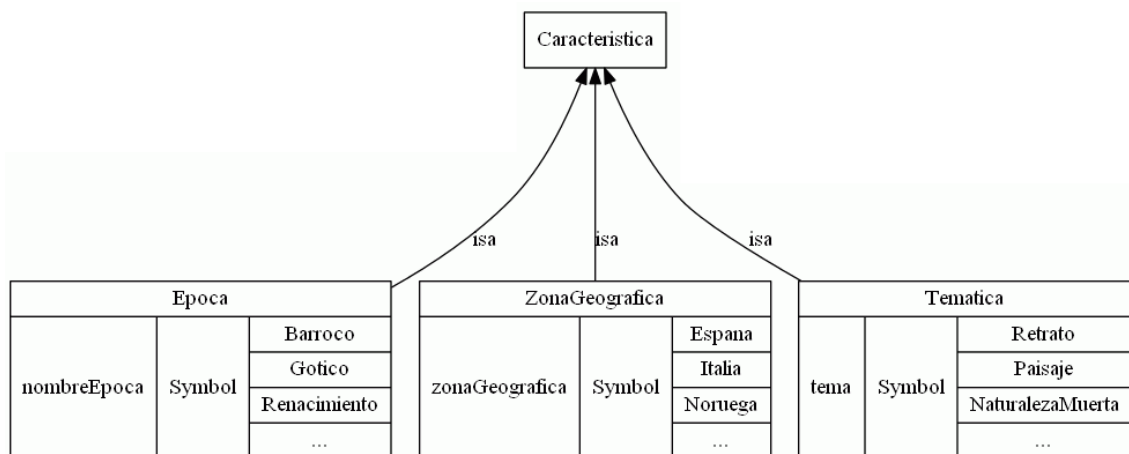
Caracteristica

isa

isa

isa

| Epoca | | |
|---|---|---|
| nombreEpoca | Symbol | Barroco |
| | | Gotico |
| | | Renacimiento |
| | | ... |

| ZonaGeografica | | |
|---|---|---|
| zonaGeografica | Symbol | Espana |
| | | Italia |
| | | Noruega |
| | | ... |

| Tematica | | |
|---|---|---|
| tema | Symbol | Retrato |
| | | Paisaje |
| | | NaturalezaMuerta |
| | | ... |